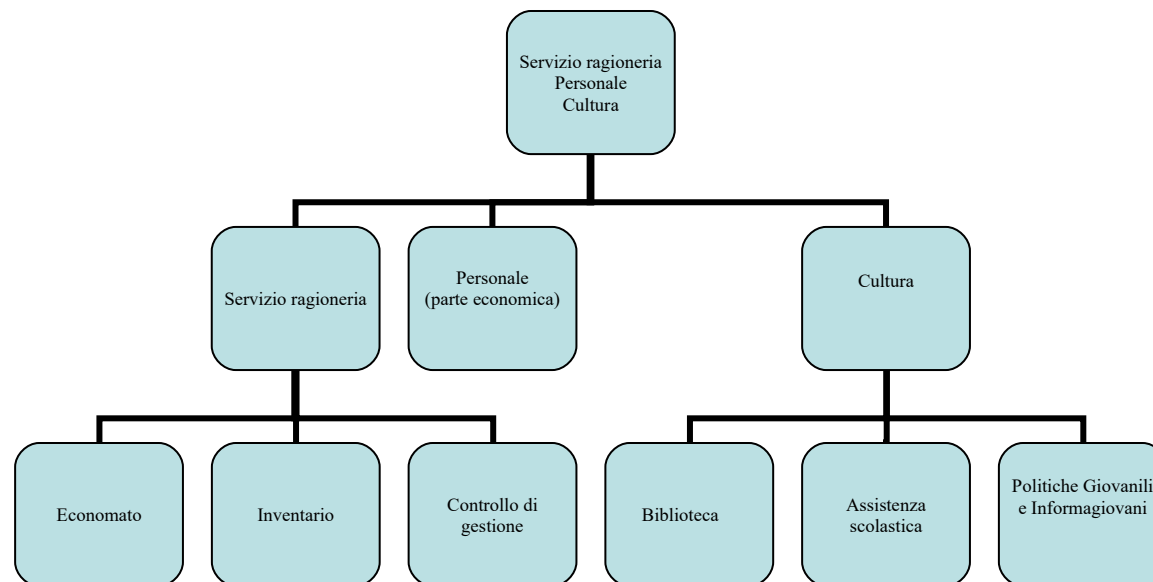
Servizio ragioneria
Personale
Cultura

Servizio ragioneria

Personale
(parte economica)

Cultura

Economato

Inventario

Controllo di gestione

Biblioteca

Assistenza scolastica

Politiche Giovanili e Informagiovani